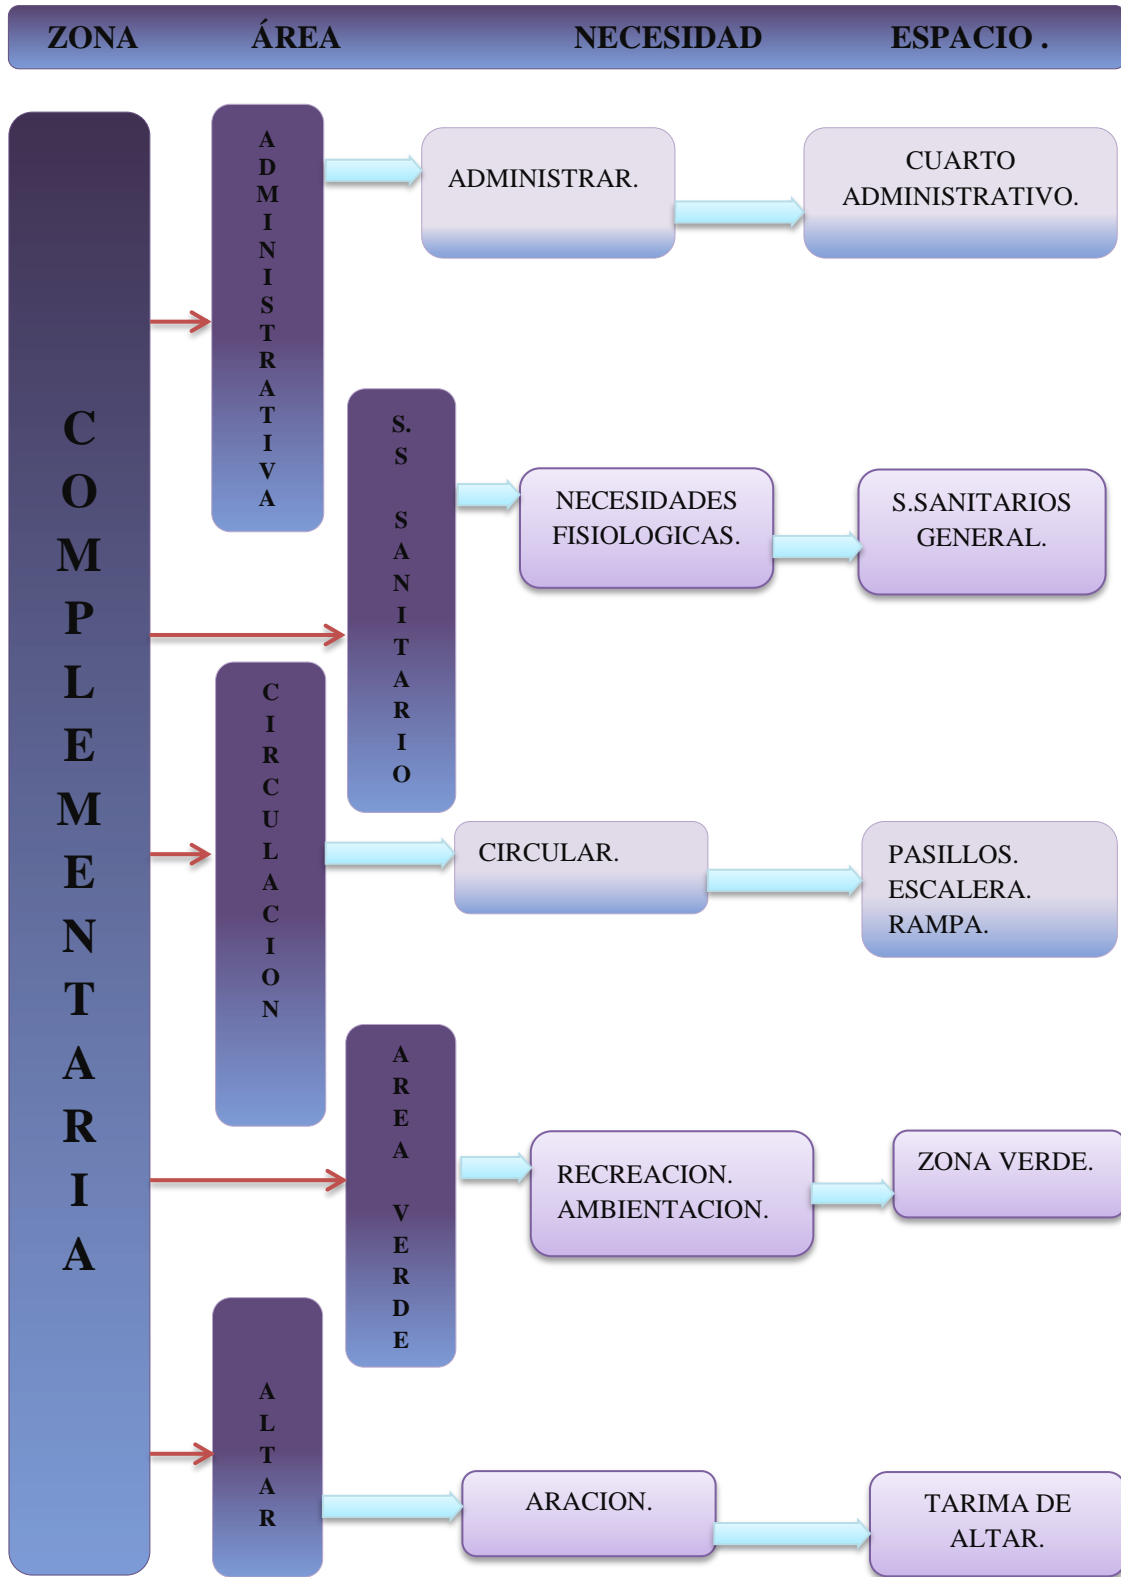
| ZONA | ÁREA | NECESIDAD | ESPACIO . |
|---|---|---|---|
| COMPLEMENTARIA | ADMINISTRATIVA | ADMINISTRAR. | CUARTO ADMINISTRATIVO. |
| | S. S SANITARIO | NECESIDADES FISIOLOGICAS. | S.SANITARIOS GENERAL. |
| | CIRCULACION | CIRCULAR. | PASILLOS. ESCALERA. RAMPA. |
| | AREA VERDE | RECREACION. AMBIENTACION. | ZONA VERDE. |
| | ALTAR | ARACION. | TARIMA DE ALTAR. |